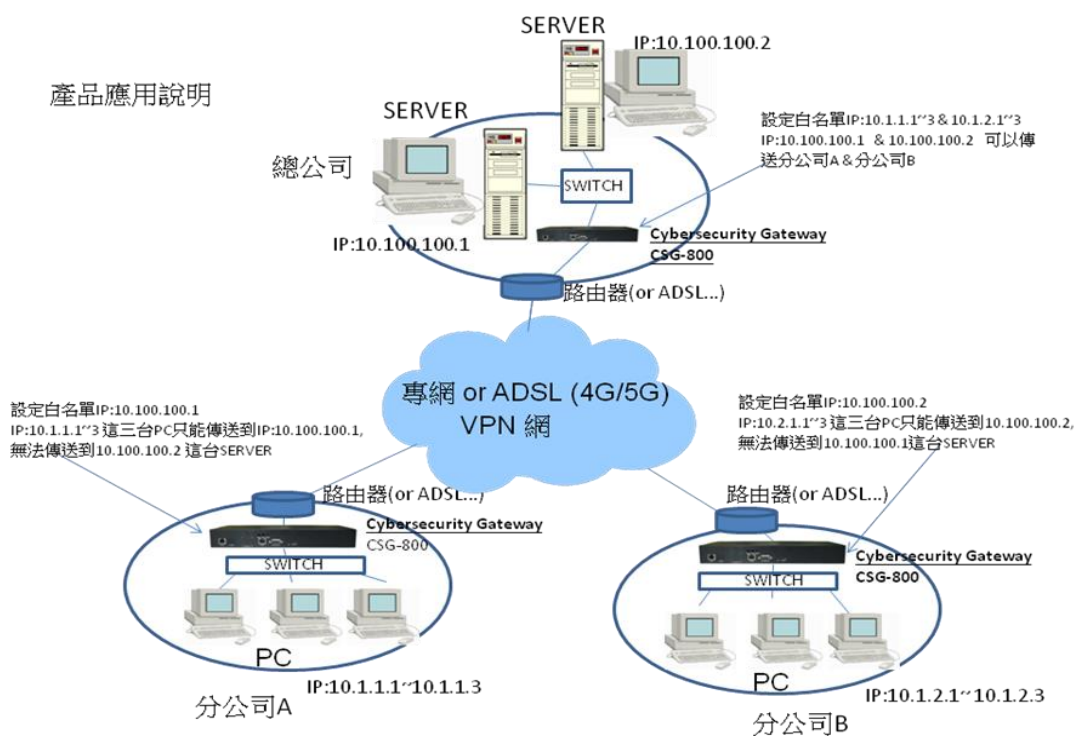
產品應用說明

SERVER

SERVER

IP:10.100.100.2

設定白名單IP:10.1.1.1~3 & 10.1.2.1~3 IP:10.100.100.1 & 10.100.100.2 可以傳送分公司A & 分公司B

總公司

SWITCH

IP:10.100.100.1

Cybersecurity Gateway CSG-800

路由器(or ADSL...)

專網 or ADSL (4G/5G) VPN 網

設定白名單IP:10.100.100.1 IP:10.1.1.1~3 這三台PC只能傳送到IP:10.100.100.1, 無法傳送到10.100.100.2 這台SERVER

設定白名單IP:10.100.100.2 IP:10.2.1.1~3 這三台PC只能傳送到10.100.100.2, 無法傳送到10.100.100.1這台SERVER

路由器(or ADSL...)

Cybersecurity Gateway CSG-800

SWITCH

PC

IP:10.1.1.1~10.1.1.3

分公司A

路由器(or ADSL...)

Cybersecurity Gateway CSG-800

SWITCH

PC

IP:10.1.2.1~10.1.2.3

分公司B